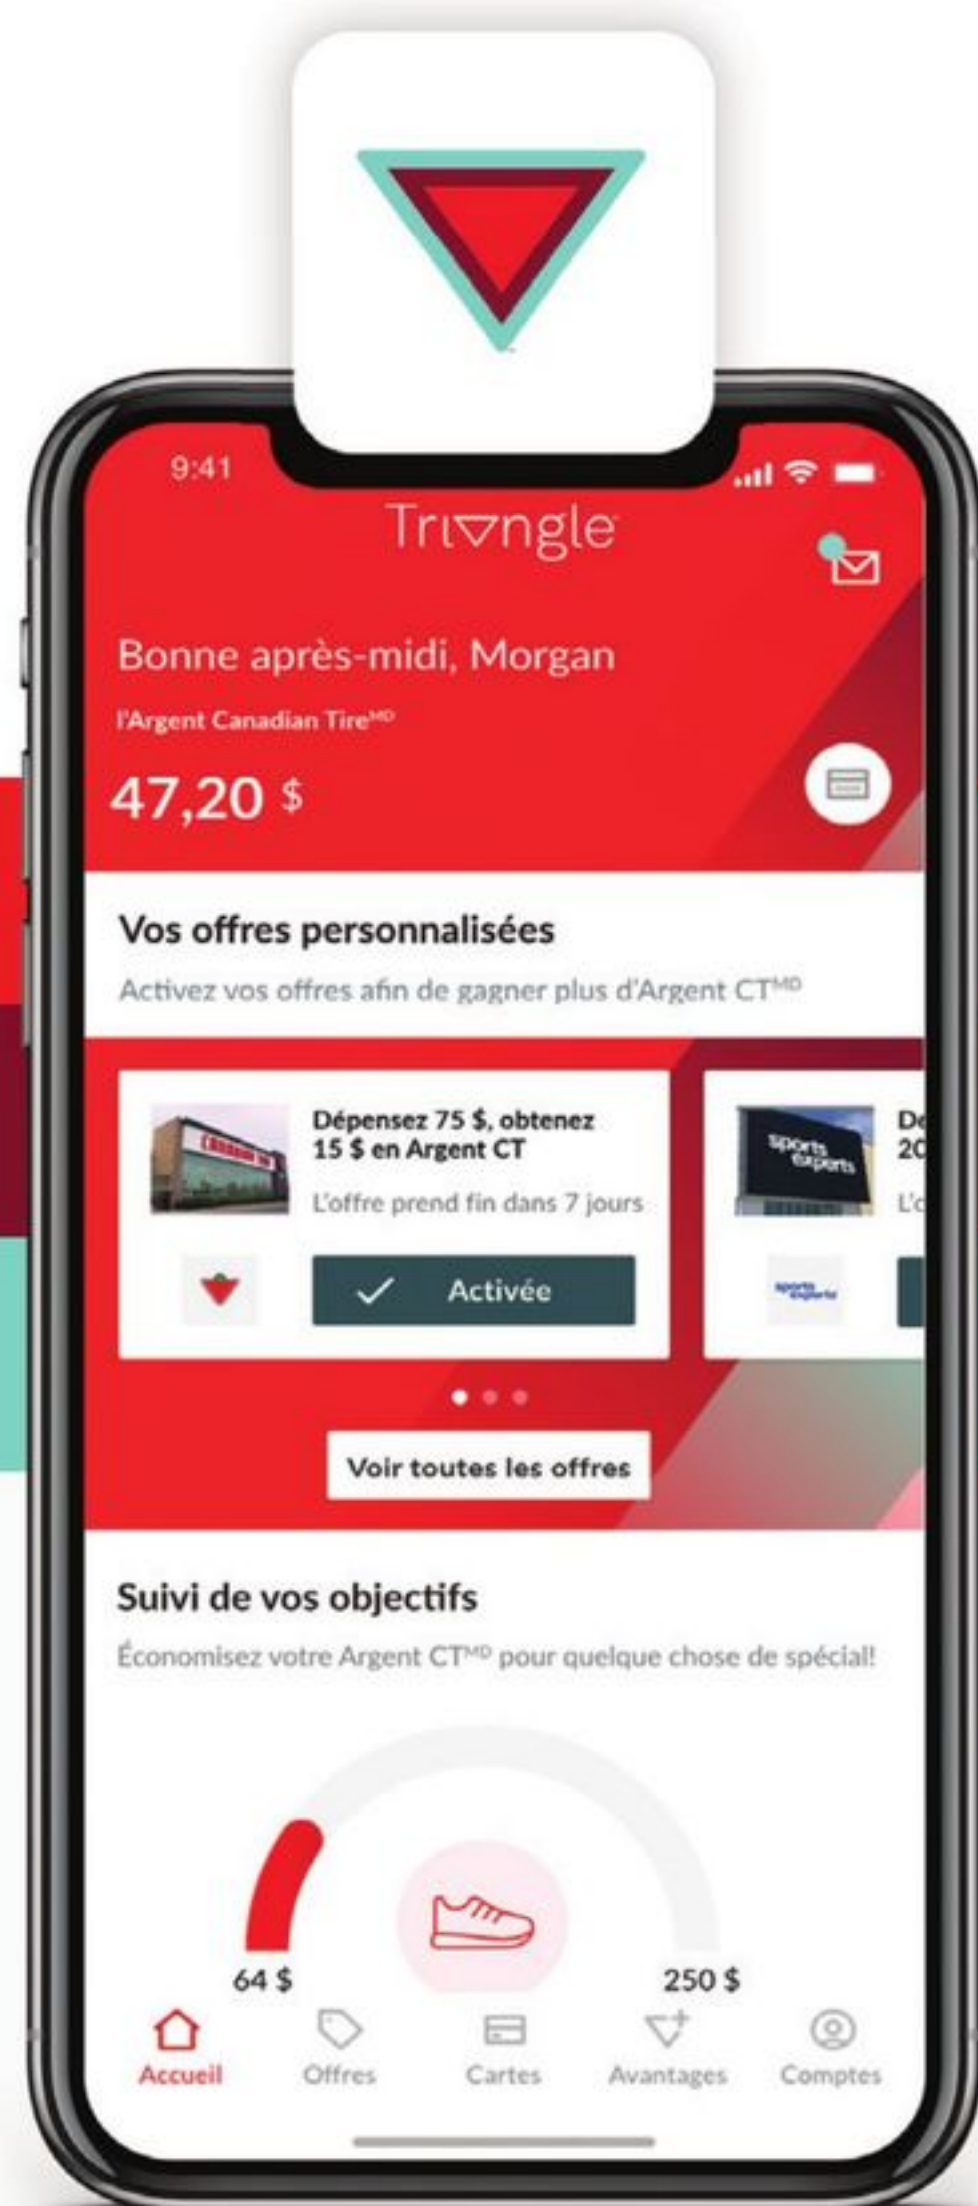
9:41

Triangle

Bonne après-midi, Morgan

l'Argent Canadian Tire$^{MD}$

47,20 $

Vos offres personnalisées

Activez vos offres afin de gagner plus d'Argent CT$^{MD}$

Dépensez 75 $, obtenez 15 $ en Argent CT

L'offre prend fin dans 7 jours

Activée

De
20
L'o

Voir toutes les offres

Suivi de vos objectifs

Économisez votre Argent CT$^{MD}$ pour quelque chose de spécial!

64 $

250 $

Accueil
Offres
Cartes
Avantages
Comptes